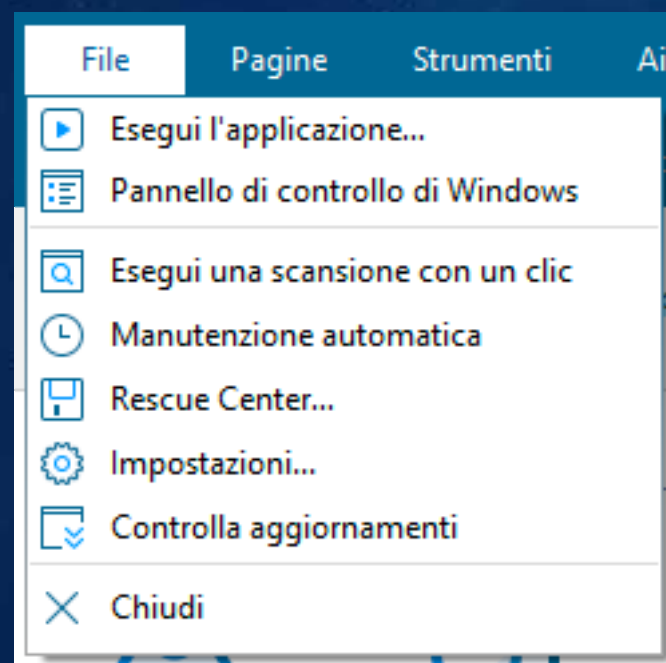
File Pagine Strumenti Ai

Esegui l'applicazione...
Pannello di controllo di Windows

Esegui una scansione con un clic
Manutenzione automatica
Rescue Center...
Impostazioni...
Controlla aggiornamenti

Chiudi